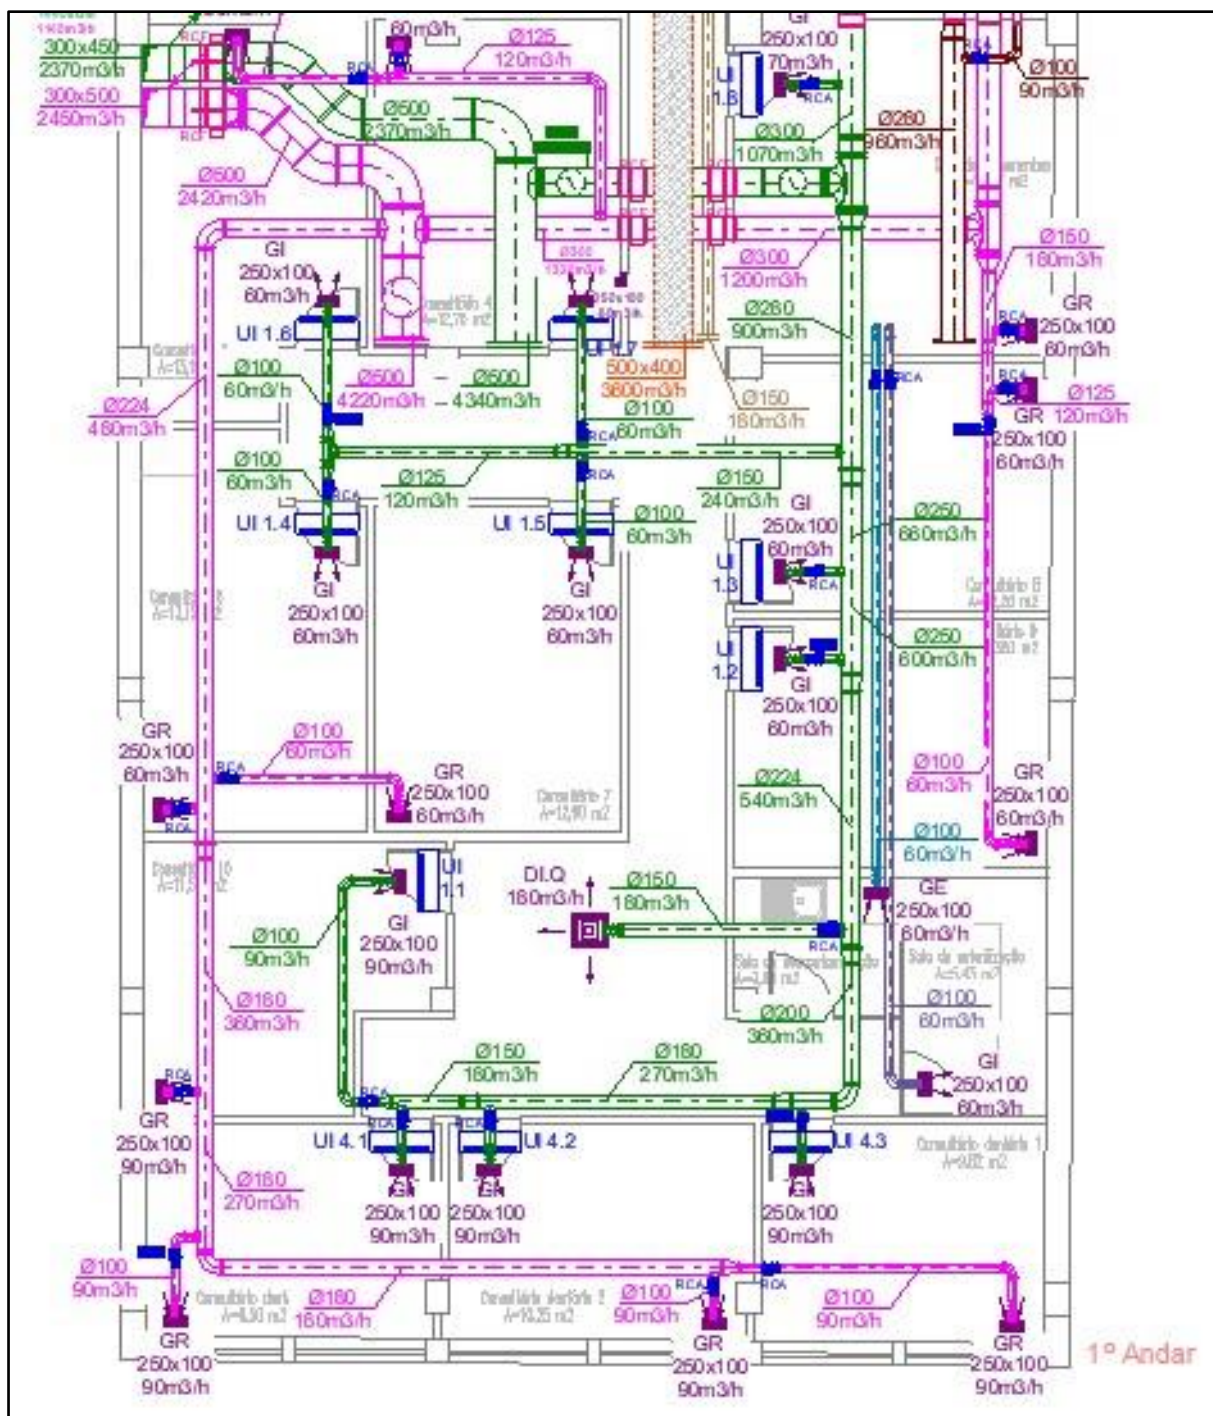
300x450
2370m3/h
300x500
2450m3/h
RCF
RCF
60m3/h
Ø125
120m3/h
RCA
Ø600
2370m3/h
Ø600
2420m3/h
GI
250x100
70m3/h
UI 1.8
RCA
Ø300
1070m3/h
Ø280
960m3/h
Ø100
90m3/h
Ø300
1200m3/h
Ø150
180m3/h
GI
250x100
60m3/h
UI 1.6
UI 1.7
Ø280
900m3/h
GR
250x100
60m3/h
RCA
Ø600
4220m3/h
Ø600
4340m3/h
500x400
3600m3/h
Ø150
180m3/h
Ø125
120m3/h
GR
250x100
60m3/h
RCA
Ø100
60m3/h
Ø224
480m3/h
Ø100
60m3/h
RCA
Ø100
60m3/h
RCA
Ø125
120m3/h
Ø150
240m3/h
RCA
UI 1.4
UI 1.5
Ø100
60m3/h
GI
250x100
60m3/h
Ø250
660m3/h
GI
250x100
60m3/h
GI
250x100
60m3/h
UI 1.3
RCA
UI 1.2
Ø250
600m3/h
GI
250x100
60m3/h
GR
250x100
60m3/h
Ø100
60m3/h
RCA
GR
250x100
60m3/h
RCA
Ø224
540m3/h
Ø100
60m3/h
GR
250x100
60m3/h
Ø100
60m3/h
UI 1.1
GI
250x100
90m3/h
DI.Q
180m3/h
Ø150
180m3/h
RCA
GE
250x100
60m3/h
Ø100
90m3/h
Ø160
360m3/h
Ø200
360m3/h
Ø100
60m3/h
Ø150
180m3/h
Ø180
270m3/h
GI
250x100
60m3/h
RCA
GR
250x100
90m3/h
RCA
UI 4.1
UI 4.2
UI 4.3
Ø180
270m3/h
250x100
90m3/h
250x100
90m3/h
250x100
90m3/h
Ø100
90m3/h
Ø180
180m3/h
Ø100
90m3/h
RCA
RCA
Ø100
90m3/h
GR
250x100
90m3/h
GR
250x100
90m3/h
GR
250x100
90m3/h
1º Andar